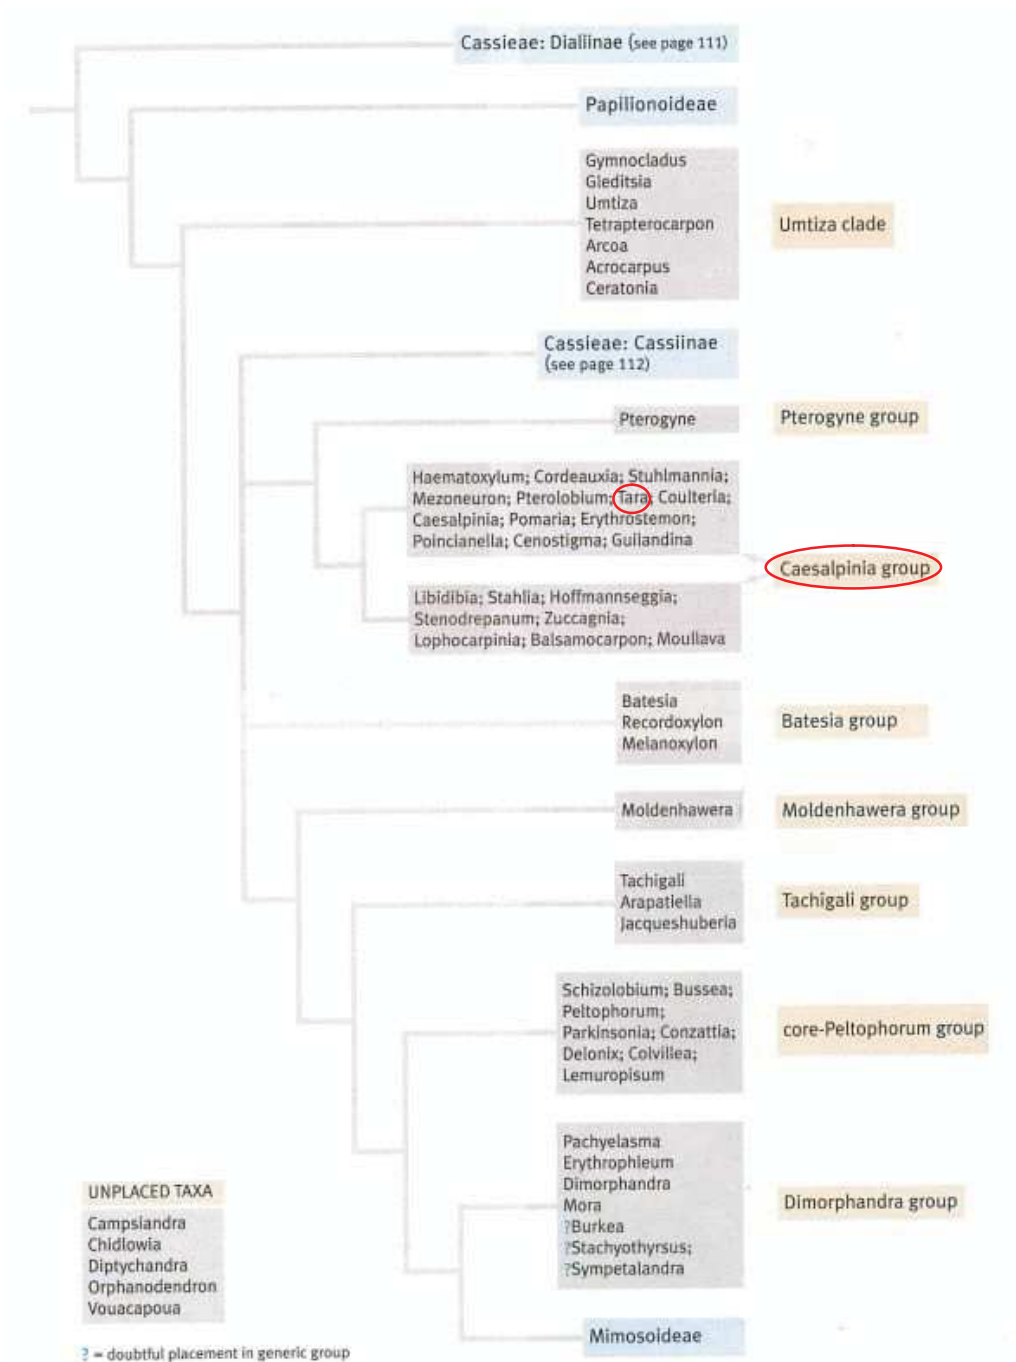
Cassieae: Dialiinae (see page 111)

Papilionoideae

Gymnocladus
Gleditsia
Umtiza
Tetrapterocarpon
Arcoa
Acrocarpus
Ceratonia

Umtiza clade

Cassieae: Cassiinae (see page 112)

Pterogyne

Pterogyne group

Haematoxylum; Cordeauxia; Stuhlmannia; Mezoneuron; Pterolobium; Tara; Coulteria; Caesalpinia; Pomaria; Erythrostemon; Poincianella; Cenostigma; Guilandina

Caesalpinia group

Libidibia; Stahlia; Hoffmannseggia; Stenodrepanum; Zuccagnia; Lophocarpinia; Balsamocarpon; Moullava

Batesia
Recordoxylon
Melanoxylon

Batesia group

Moldenhawera

Moldenhawera group

Tachigali
Arapatiella
Jacqueshuberia

Tachigali group

Schizolobium; Bussea; Peltophorum; Parkinsonia; Conzattia; Delonix; Colvillea; Lemuropisum

core-Peltophorum group

Pachyelasma
Erythrophleum
Dimorphandra
Mora
?Burkea
?Stachyothyrsus;
?Sympetalandra

Dimorphandra group

UNPLACED TAXA
Campsiandra
Chidlowia
Diptychandra
Orphanodendron
Vouacapoua

Mimosoideae

? = doubtful placement in generic group